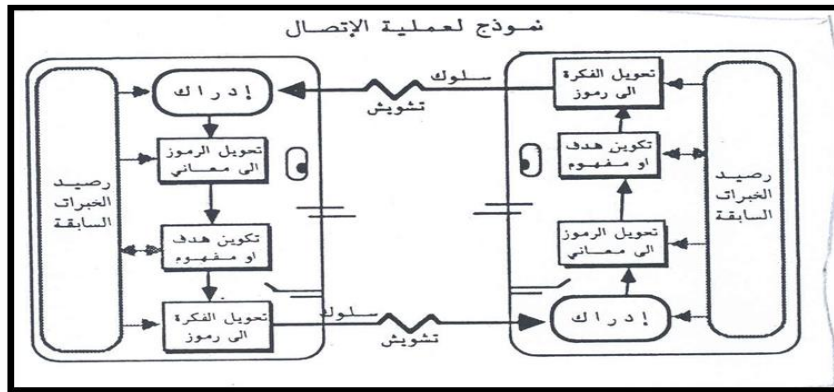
نموذج لعملية الإتصال

تحويل الفكرة الى رموز

سلوك

تشويش

إدراك

تكوين هدف او مفهوم

رصيد الخبرات السابقة

تحويل الرموز الى معاني

إدراك

رصيد الخبرات السابقة

ب

أ

تحويل الرموز الى معاني

تكوين هدف او مفهوم

تحويل الفكرة الى رموز

سلوك

تشويش

إدراك